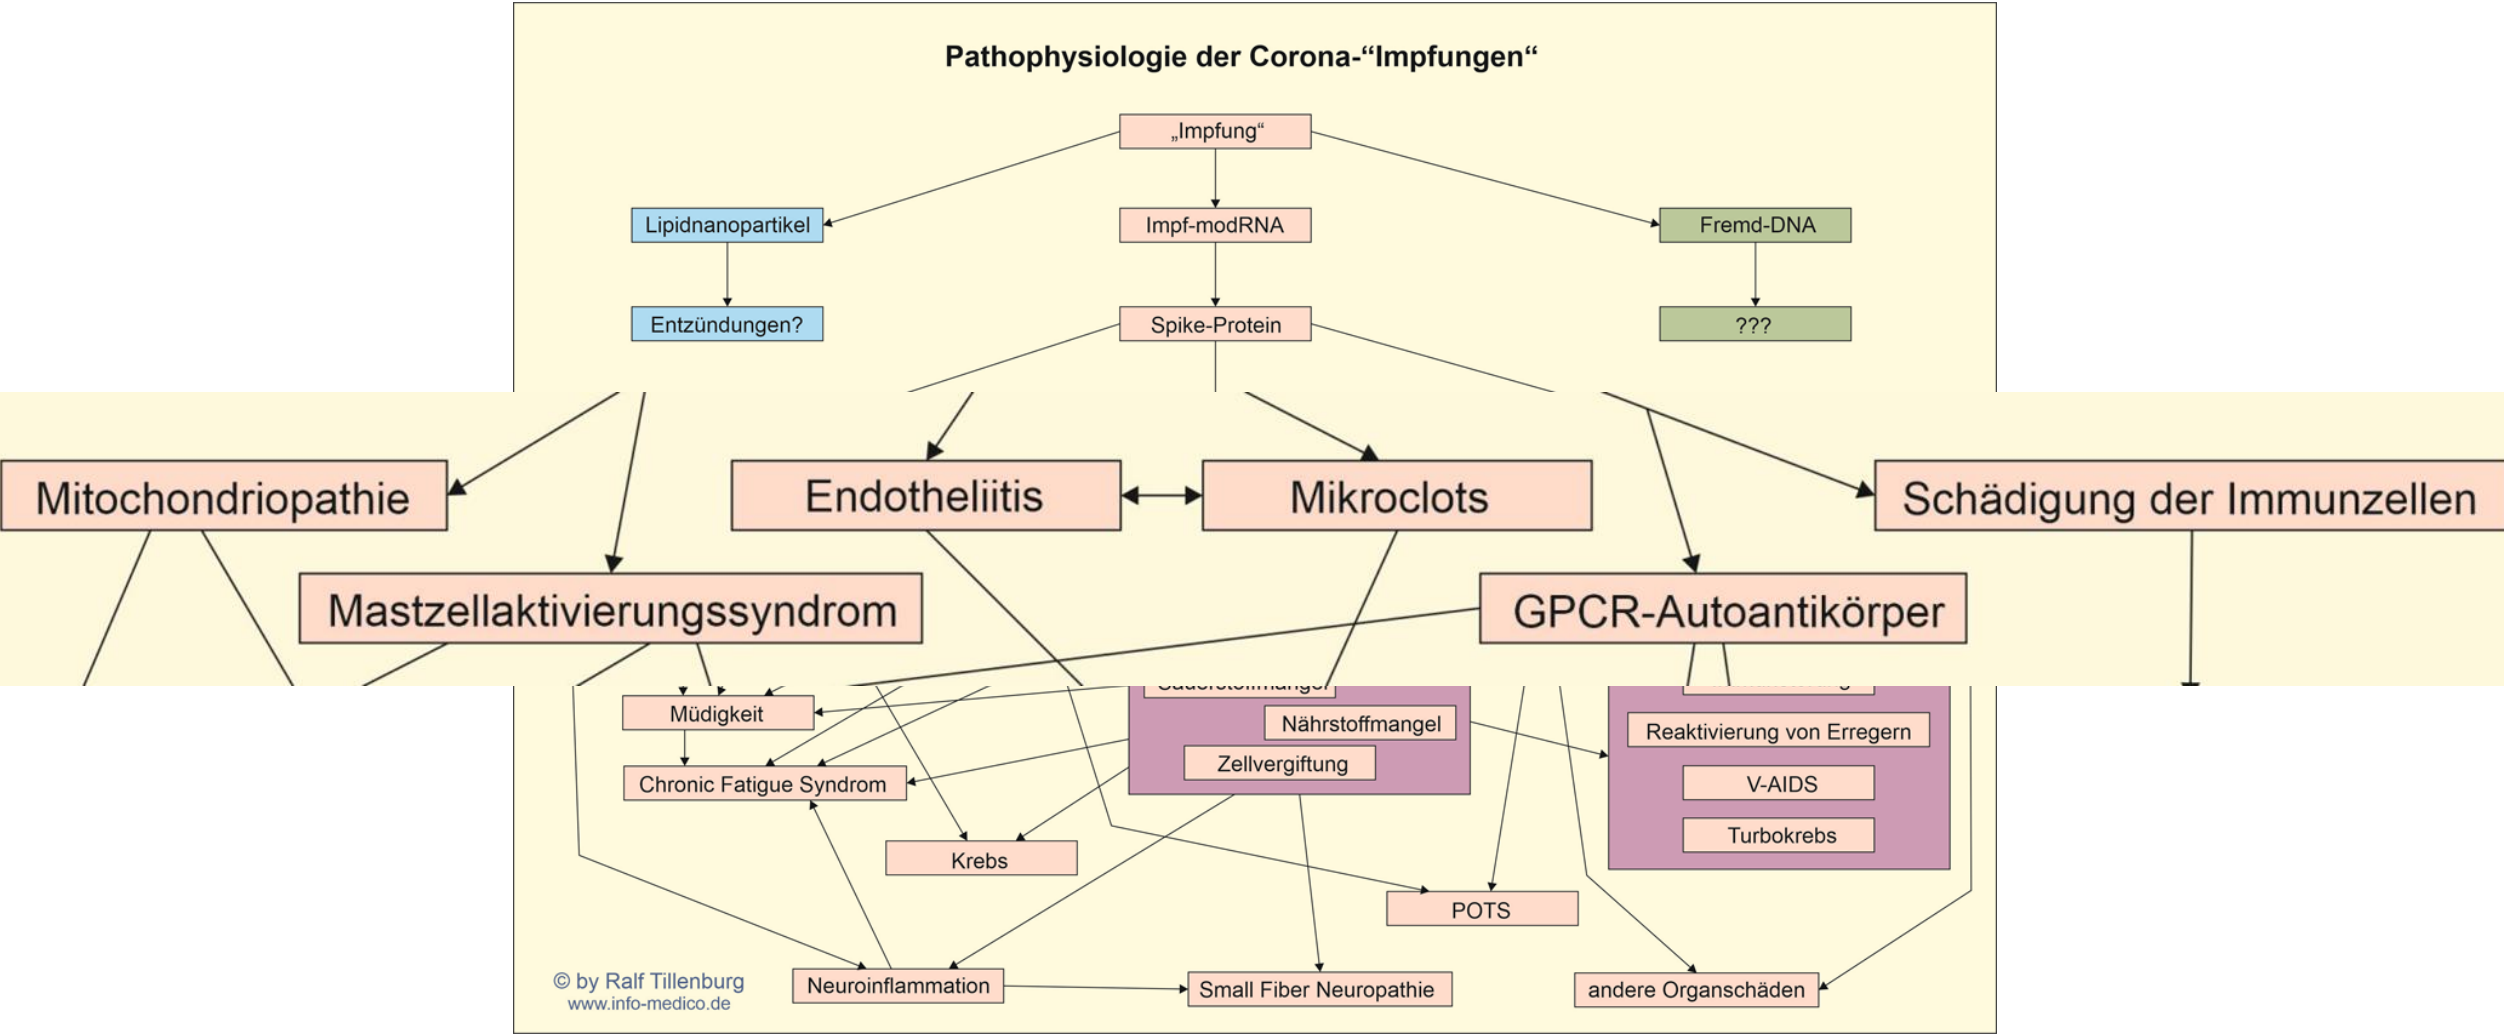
Pathophysiologie der Corona-“Impfungen“

„Impfung“

Lipidnanopartikel

Impf-modRNA

Fremd-DNA

Entzündungen?

Spike-Protein

???

Mitochondriopathie

Endotheliitis

Mikroclots

Schädigung der Immunzellen

Mastzellaktivierungssyndrom

GPCR-Autoantikörper

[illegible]

Nährstoffmangel

Zellvergiftung

Müdigkeit

Chronic Fatigue Syndrom

Krebs

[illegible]

Reaktivierung von Erregern

V-AIDS

Turbokrebs

POTS

© by Ralf Tillenburg
www.info-medico.de

Neuroinflammation

Small Fiber Neuropathie

andere Organschäden